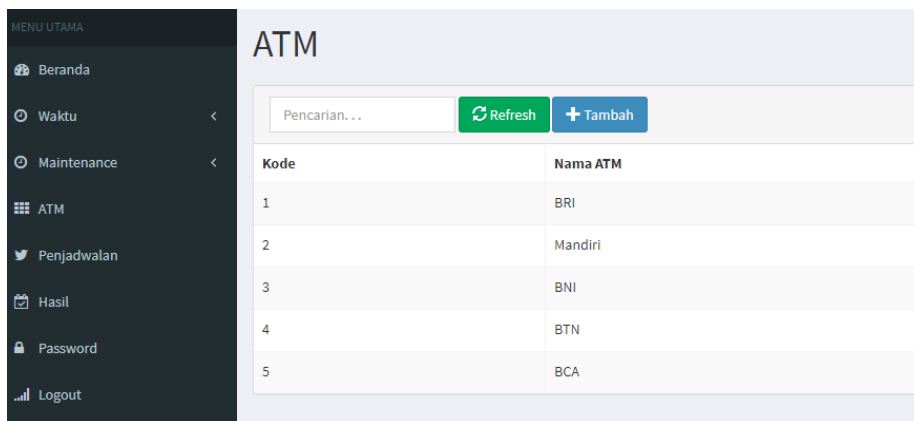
MENU UTAMA

Beranda

Waktu

Maintenance

ATM

Penjadwalan

Hasil

Password

Logout

ATM

Pencarian. . .

Refresh

Tambah

| Kode | Nama ATM |
|---|---|
| 1 | BRI |
| 2 | Mandiri |
| 3 | BNI |
| 4 | BTN |
| 5 | BCA |